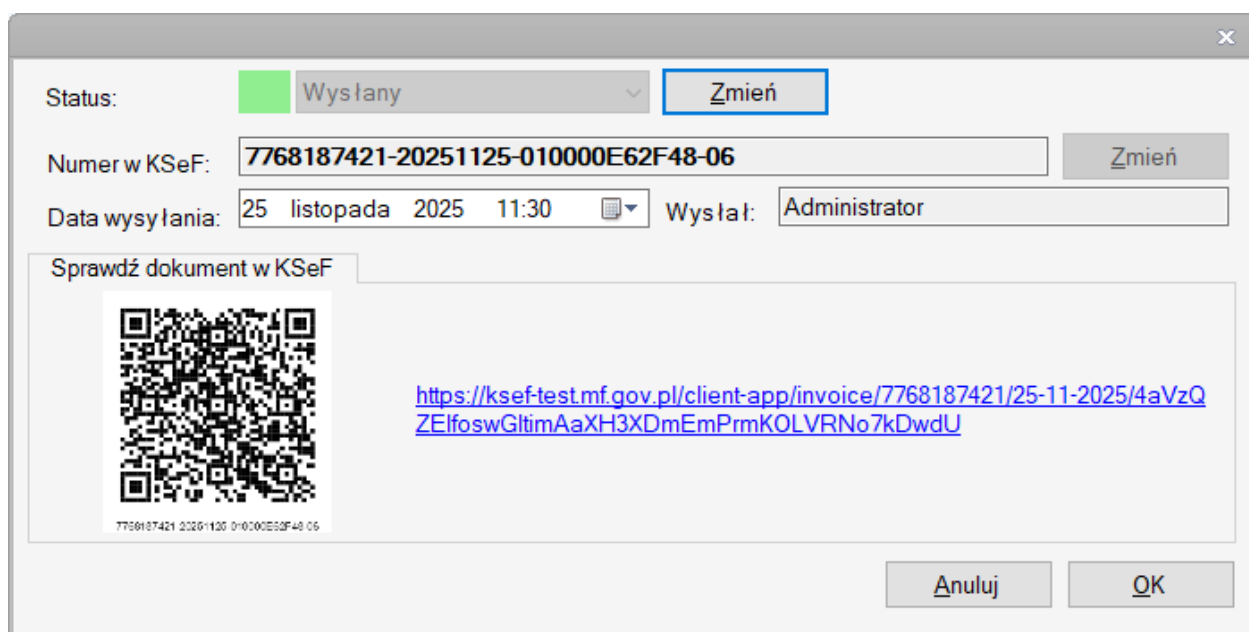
Status: Wysłany Zmień

Numer w KSeF: 7768187421-20251125-010000E62F48-06 Zmień

Data wysyłania: 25 listopada 2025 11:30 Wysłał: Administrator

Sprawdź dokument w KSeF

7768187421-20251125-010000E62F48-06

https://ksef-test.mf.gov.pl/client-app/invoice/7768187421/25-11-2025/4aVzQZElfoswGltimAaXH3XDmEmPrmKOLVRNo7kDwdU

Anuluj OK